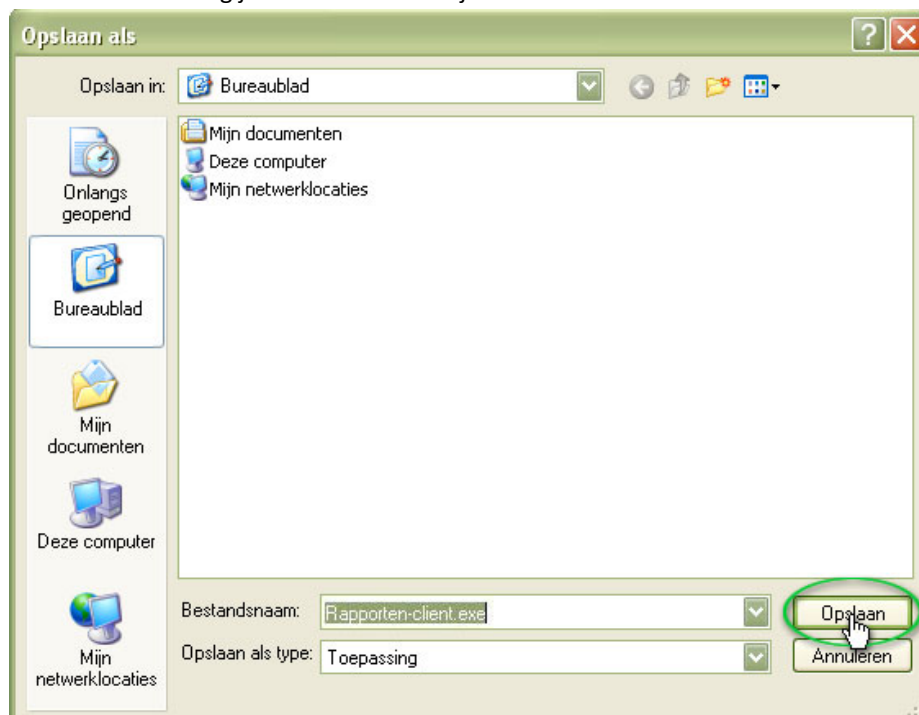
Opslaan als

Opslaan in: Bureaublad

Mijn documenten
Deze computer
Mijn netwerklocaties

Onlangs geopend

Bureaublad

Mijn documenten

Deze computer

Mijn netwerklocaties

Bestandsnaam: Rapporten-client.exe

Opslaan als type: Toepassing

Opslaan

Annuleren